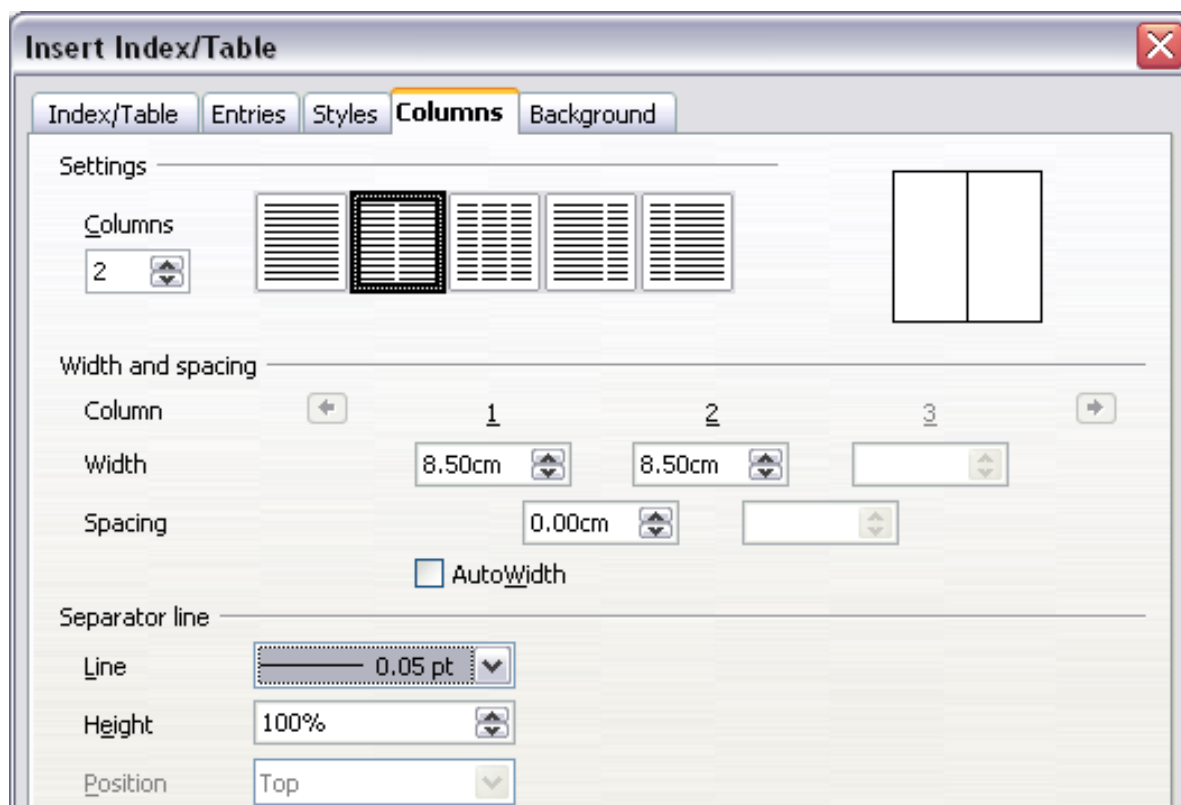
Insert Index/Table

Index/Table | Entries | Styles | Columns | Background

Settings

Columns
2

Width and spacing

Column
1
2
3

Width
8.50cm
8.50cm

Spacing
0.00cm

AutoWidth

Separator line

Line
0.05 pt

Height
100%

Position
Top